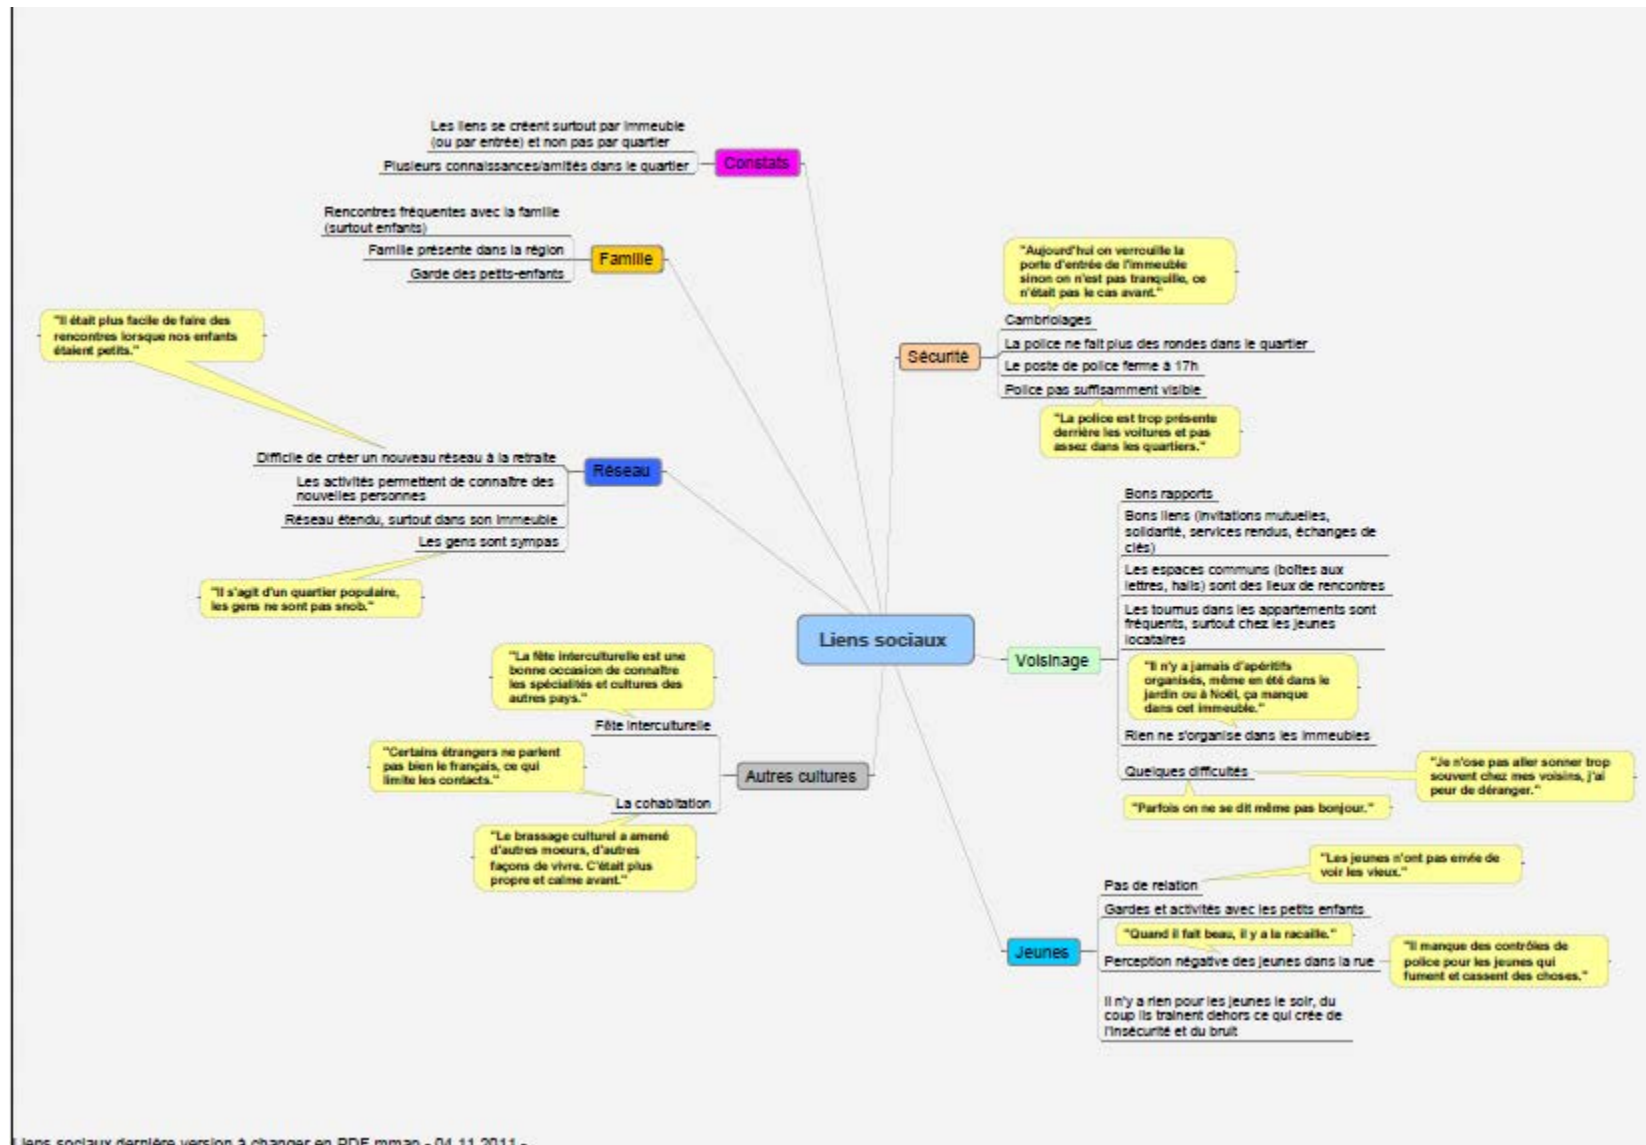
Liens sociaux

Constats
Les liens se créent surtout par immeuble (ou par entrée) et non pas par quartier
Plusieurs connaissances/amitiés dans le quartier

Famille
Rencontres fréquentes avec la famille (surtout enfants)
Famille présente dans la région
Garde des petits-enfants

Réseau
"Il était plus facile de faire des rencontres lorsque nos enfants étaient petits."
Difficile de créer un nouveau réseau à la retraite
Les activités permettent de connaître des nouvelles personnes
Réseau étendu, surtout dans son immeuble
Les gens sont sympas
"Il s'agit d'un quartier populaire, les gens ne sont pas snob."

Autres cultures
"La fête interculturelle est une bonne occasion de connaître les spécialités et cultures des autres pays."
Fête interculturelle
"Certains étrangers ne parlent pas bien le français, ce qui limite les contacts."
La cohabitation
"Le brassage culturel a amené d'autres moeurs, d'autres façons de vivre. C'était plus propre et calme avant."

Sécurité
"Aujourd'hui on verrouille la porte d'entrée de l'immeuble sinon on n'est pas tranquille, ce n'était pas le cas avant."
Cambriolages
La police ne fait plus des rondes dans le quartier
Le poste de police ferme à 17h
Police pas suffisamment visible
"La police est trop présente derrière les voitures et pas assez dans les quartiers."

Voisinage
Bons rapports
Bons liens (invitations mutuelles, solidarité, services rendus, échanges de clés)
Les espaces communs (boîtes aux lettres, halls) sont des lieux de rencontres
Les tournus dans les appartements sont fréquents, surtout chez les jeunes locataires
"Il n'y a jamais d'apéritifs organisés, même en été dans le jardin ou à Noël, ça manque dans cet immeuble."
Rien ne s'organise dans les immeubles
Quelques difficultés
"Je n'ose pas aller sonner trop souvent chez mes voisins, j'ai peur de déranger."
"Parfois on ne se dit même pas bonjour."

Jeunes
Pas de relation
"Les jeunes n'ont pas envie de voir les vieux."
Gardes et activités avec les petits enfants
"Quand il fait beau, il y a la racaille."
Perception négative des jeunes dans la rue
"Il manque des contrôles de police pour les jeunes qui fument et cassent des choses."
Il n'y a rien pour les jeunes le soir, du coup ils traînent dehors ce qui crée de l'insécurité et du bruit

Liens sociaux dernière version à changer en PDF.mmap - 04.11.2011 -